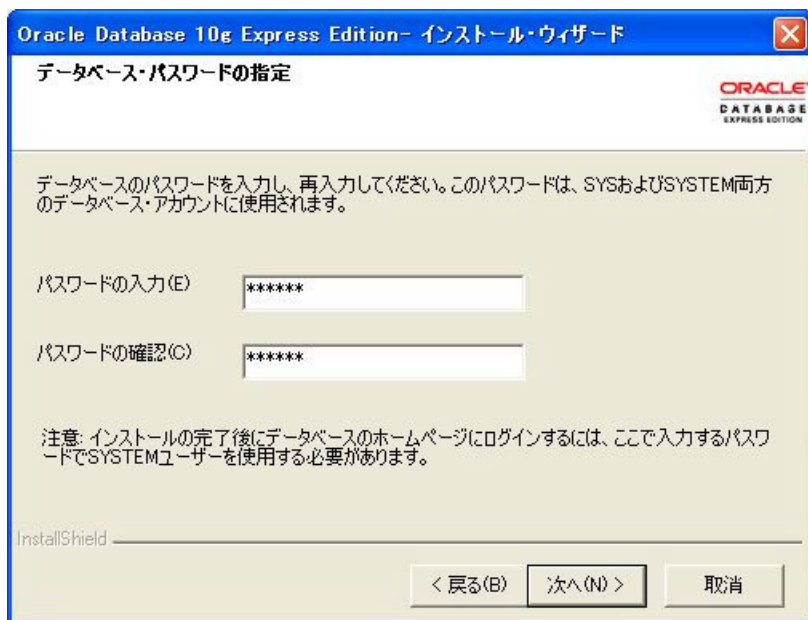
Oracle Database 10g Express Edition- インストール・ウィザード

データベース・パスワードの指定

ORACLE
DATABASE
EXPRESS EDITION

データベースのパスワードを入力し、再入力してください。このパスワードは、SYSおよびSYSTEM両方のデータベース・アカウントに使用されます。

パスワードの入力(E) ******

パスワードの確認(C) ******

注意: インストールの完了後にデータベースのホームページにログインするには、ここで入力するパスワードでSYSTEMユーザーを使用する必要があります。

InstallShield

< 戻る(B) 次へ(N) > 取消